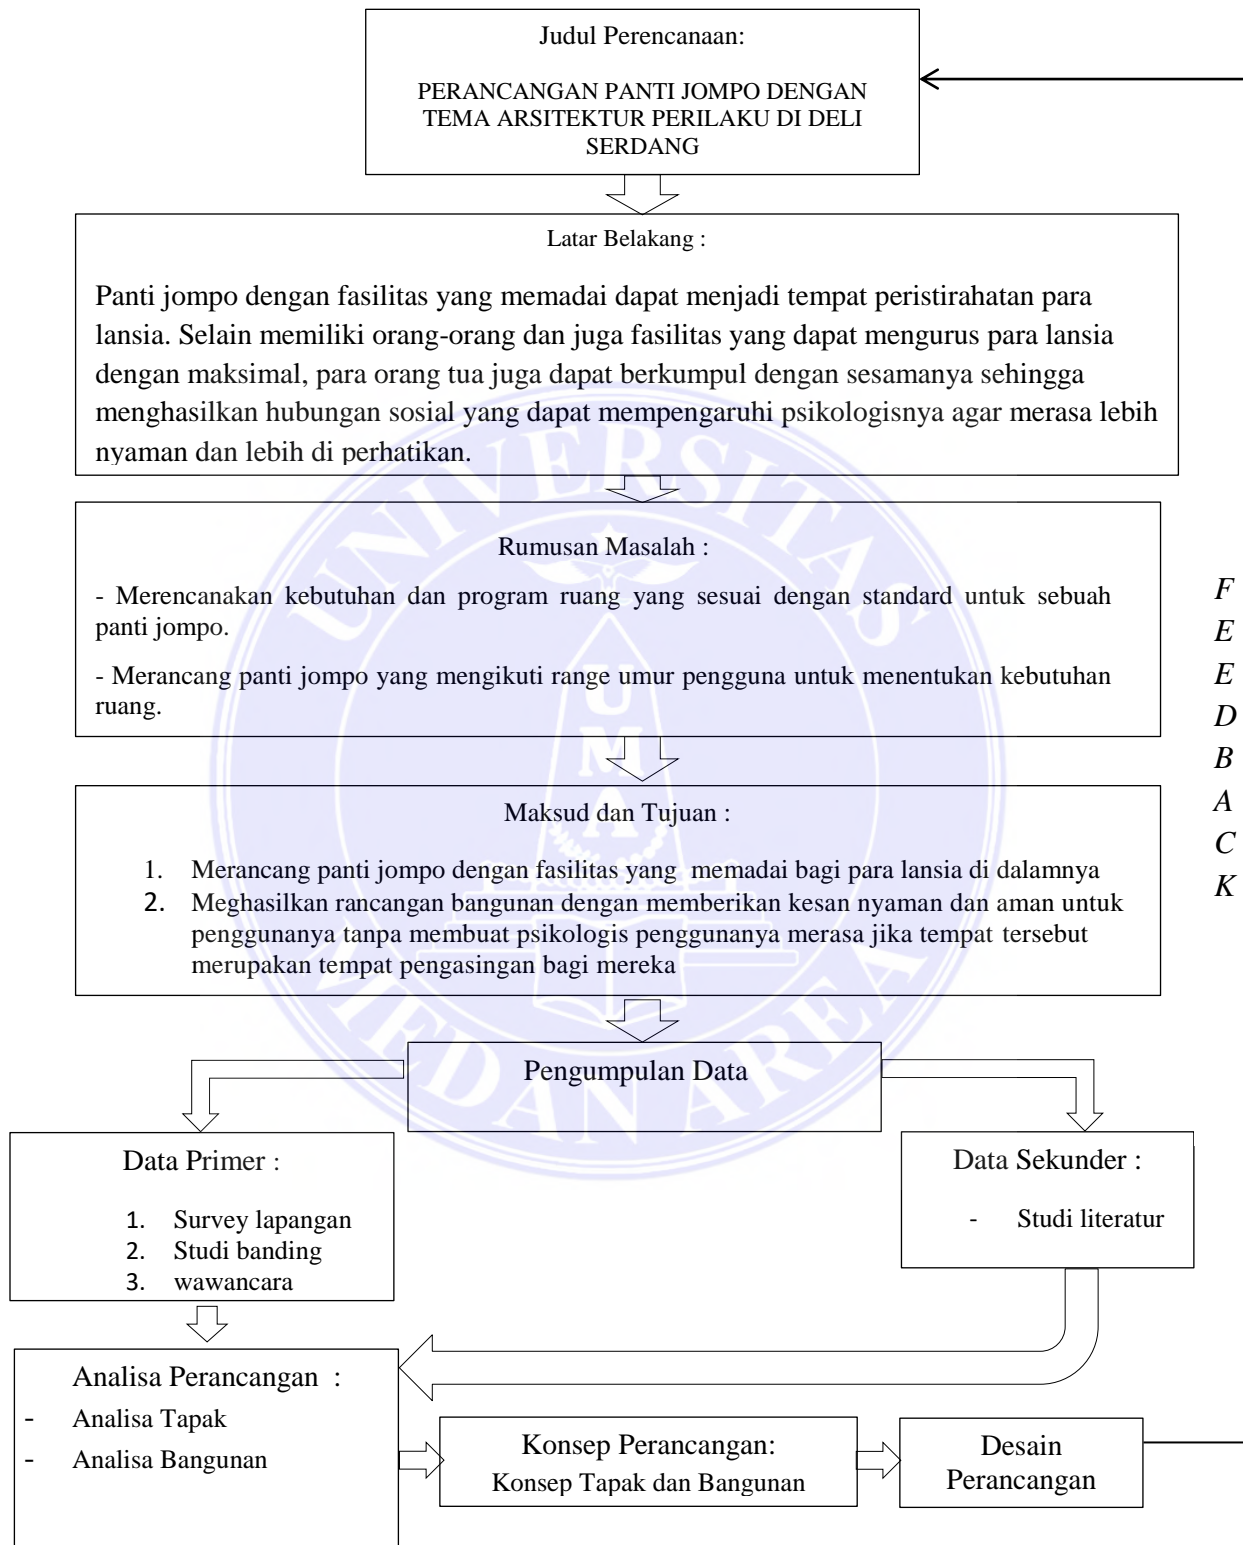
Judul Perencanaan:

PERANCANGAN PANTI JOMPO DENGAN TEMA ARSITEKTUR PERILAKU DI DELI SERDANG

Latar Belakang :

Panti jompo dengan fasilitas yang memadai dapat menjadi tempat peristirahatan para lansia. Selain memiliki orang-orang dan juga fasilitas yang dapat mengurus para lansia dengan maksimal, para orang tua juga dapat berkumpul dengan sesamanya sehingga menghasilkan hubungan sosial yang dapat mempengaruhi psikologisnya agar merasa lebih nyaman dan lebih di perhatikan.

Rumusan Masalah :

- Merencanakan kebutuhan dan program ruang yang sesuai dengan standard untuk sebuah panti jompo.

- Merancang panti jompo yang mengikuti range umur pengguna untuk menentukan kebutuhan ruang.

F
E
E
D
B
A
C
K

Maksud dan Tujuan :

1. Merancang panti jompo dengan fasilitas yang memadai bagi para lansia di dalamnya
2. Meghasilkan rancangan bangunan dengan memberikan kesan nyaman dan aman untuk penggunanya tanpa membuat psikologis penggunanya merasa jika tempat tersebut merupakan tempat pengasingan bagi mereka

Pengumpulan Data

Data Primer :

1. Survey lapangan
2. Studi banding
3. wawancara

Data Sekunder :

- Studi literatur

Analisa Perancangan :
- Analisa Tapak
- Analisa Bangunan

Konsep Perancangan:
Konsep Tapak dan Bangunan

Desain Perancangan